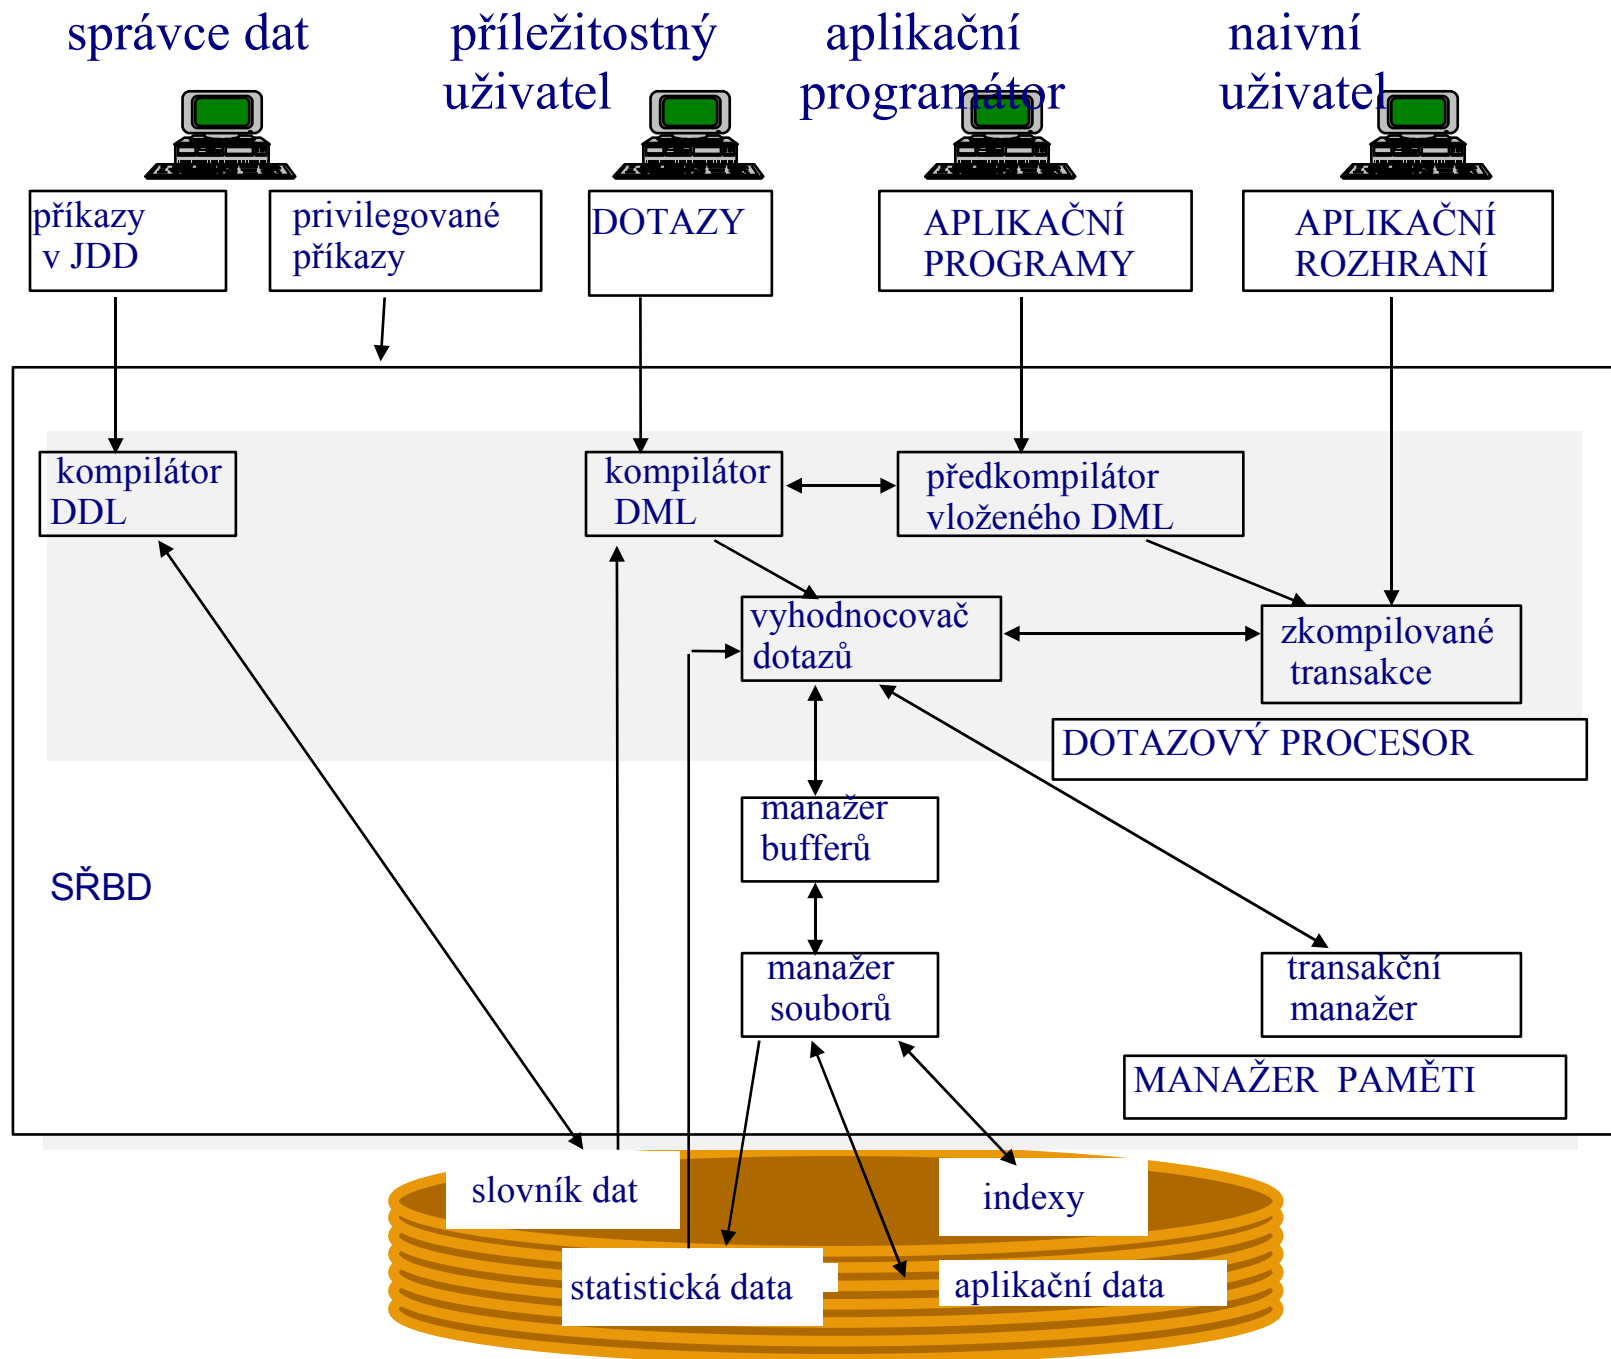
správce dat

příležitostný uživatel

aplikační programátor

naivní uživatel

příkazy v JDD

privilegované příkazy

DOTAZY

APLIKAČNÍ PROGRAMY

APLIKAČNÍ ROZHRANÍ

kompilátor DDL

kompilátor DML

předkompilátor vloženého DML

vyhodnocovač dotazů

zkompilované transakce

DOTAZOVÝ PROCESOR

manažer bufferů

SŘBD

manažer souborů

transakční manažer

MANAŽER PAMĚTI

slovník dat

indexy

statistická data

aplikační data